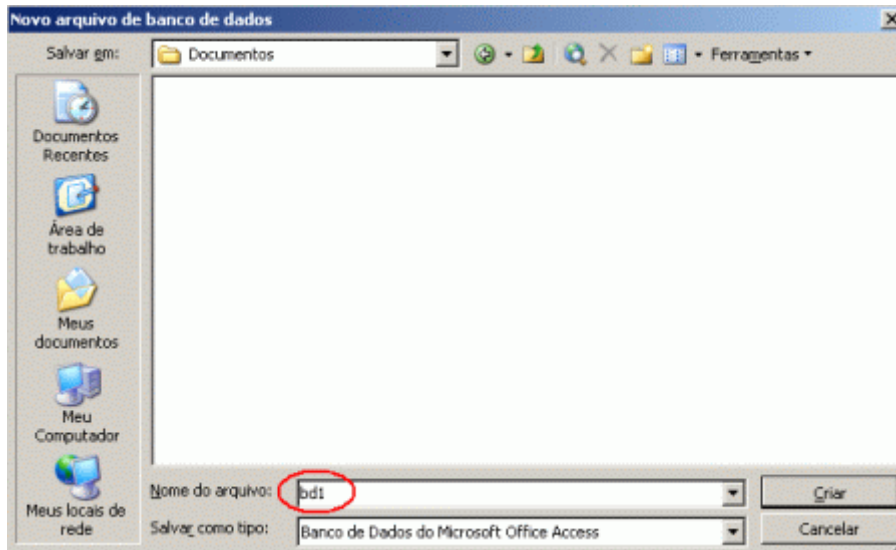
Novo arquivo de banco de dados

Salvar em: Documentos

Ferramentas

Documentos Recentes

Área de trabalho

Meus documentos

Meu Computador

Meus locais de rede

Nome do arquivo: bd1

Salvar como tipo: Banco de Dados do Microsoft Office Access

Criar

Cancelar